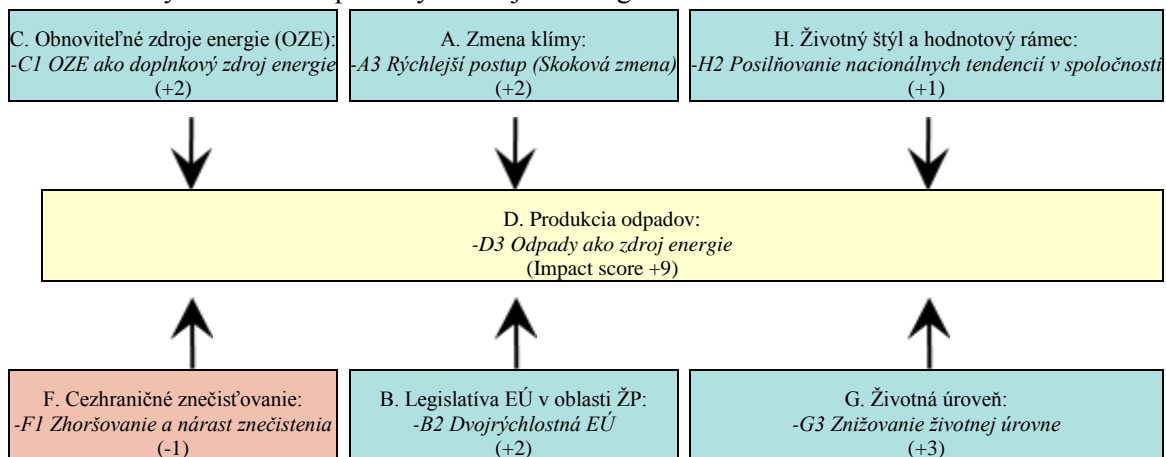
C. Obnoviteľné zdroje energie (OZE):
-C1 OZE ako doplnkový zdroj energie
(+2)

A. Zmena klímy:
-A3 Rýchlejší postup (Skoková zmena)
(+2)

H. Životný štýl a hodnotový rámec:
-H2 Posilňovanie nacionálnych tendencií v spoločnosti
(+1)

D. Produkcia odpadov:
-D3 Odpady ako zdroj energie
(Impact score +9)

F. Cezhraničné znečisťovanie:
-F1 Zhoršovanie a nárast znečistenia
(-1)

B. Legislatíva EÚ v oblasti ŽP:
-B2 Dvojrýchlostná EÚ
(+2)

G. Životná úroveň:
-G3 Znižovanie životnej úrovne
(+3)